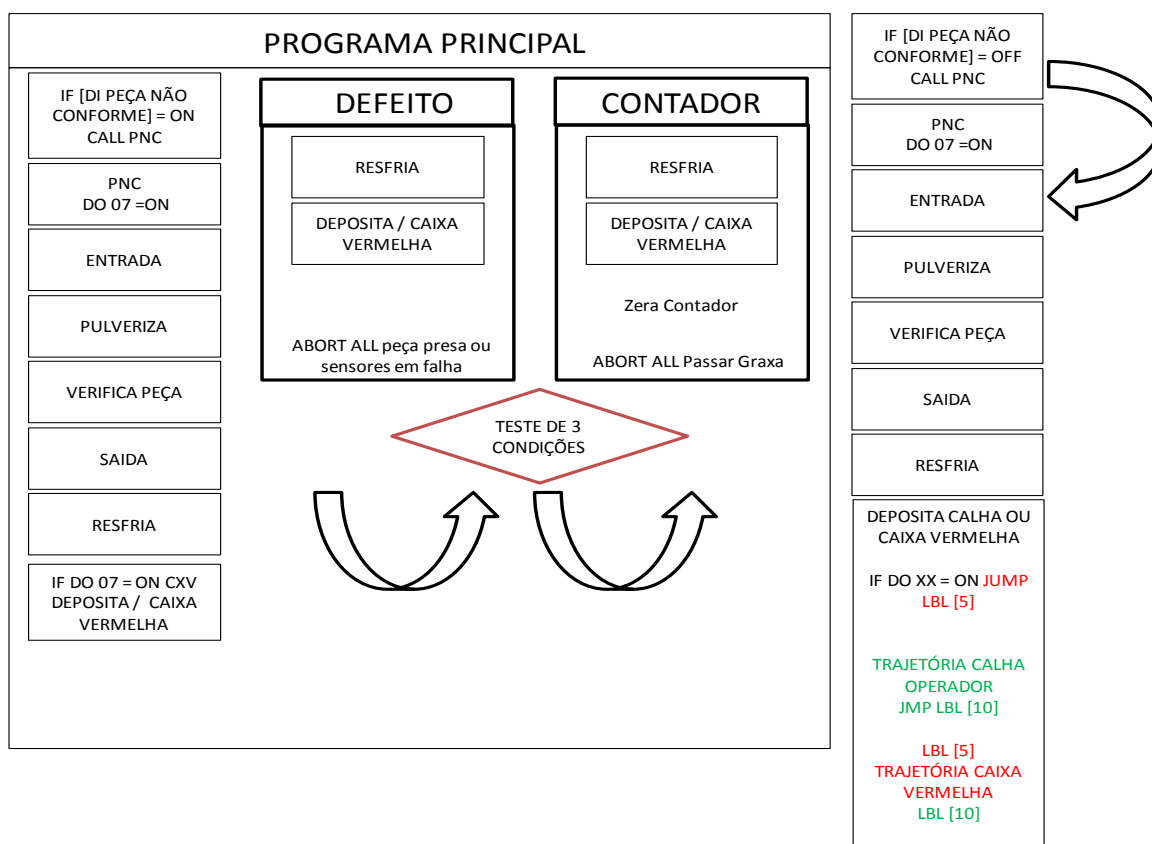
PROGRAMA PRINCIPAL

IF [DI PEÇA NÃO CONFORME] = ON CALL PNC

PNC
DO 07 =ON

ENTRADA

PULVERIZA

VERIFICA PEÇA

SAIDA

RESFRIA

IF DO 07 = ON CXV DEPOSITA / CAIXA VERMELHA

DEFEITO

RESFRIA

DEPOSITA / CAIXA VERMELHA

ABORT ALL peça presa ou sensores em falha

CONTADOR

RESFRIA

DEPOSITA / CAIXA VERMELHA

Zera Contador

ABORT ALL Passar Graxa

TESTE DE 3 CONDIÇÕES

IF [DI PEÇA NÃO CONFORME] = OFF CALL PNC

PNC
DO 07 =ON

ENTRADA

PULVERIZA

VERIFICA PEÇA

SAIDA

RESFRIA

DEPOSITA CALHA OU CAIXA VERMELHA

IF DO XX = ON JUMP LBL [5]

TRAJETÓRIA CALHA OPERADOR
JMP LBL [10]

LBL [5]
TRAJETÓRIA CAIXA VERMELHA
LBL [10]